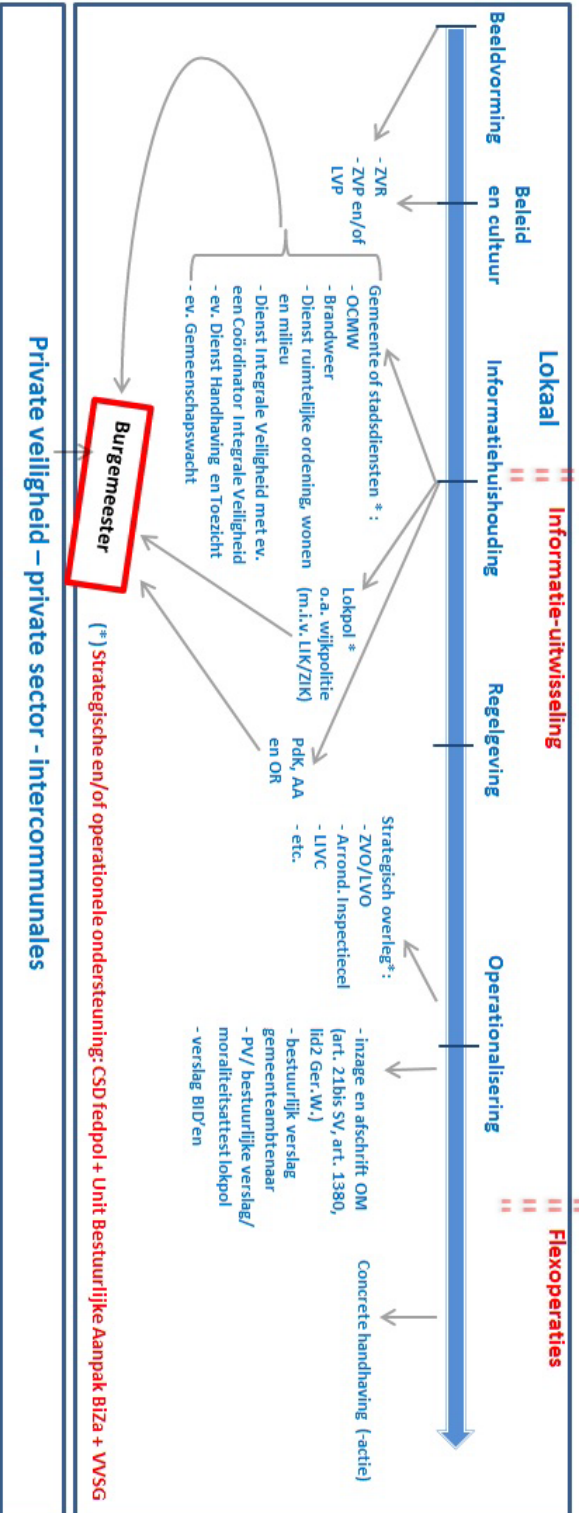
Lokaal

Informatie-uitwisseling

Flexoperaties

Beeldvorming

Beleid en cultuur

Informatiehuishouding

Regelgeving

Operationalisering

Concrete handhaving (actie)

- ZVR
- ZVP en/of LVP

Gemeente of stadsdiensten * :
- OCMW
- Brandweer
- Dienst ruimtelijke ordening, wonen en milieu
- Dienst Integrale Veiligheid met ev. een Coördinator Integrale Veiligheid
- ev. Dienst Handhaving en Toezicht
- ev. Gemeenschapswacht

Lokpol *
o.a. wijkpolitie
(m.i.v. LIK/ZIK)

PdK, AA en OR

Strategisch overleg*:
- ZVO/LVO
- Arrond. Inspectiecel
- LIVC
- etc.

- inzage en afschrift OM (art. 21bis SV, art. 1380, lid2 Ger.W.)
- bestuurlijk verslag gemeenteambtenaar
- PV/ bestuurlijke verslag/ moraliteitsattest lokpol
- verslag BID'en

Burgemeester

(*) Strategische en/of operationele ondersteuning: CSD fedpol + Unit Bestuurlijke Aanpak BiZa + VVSG

Private veiligheid – private sector - intercommunales